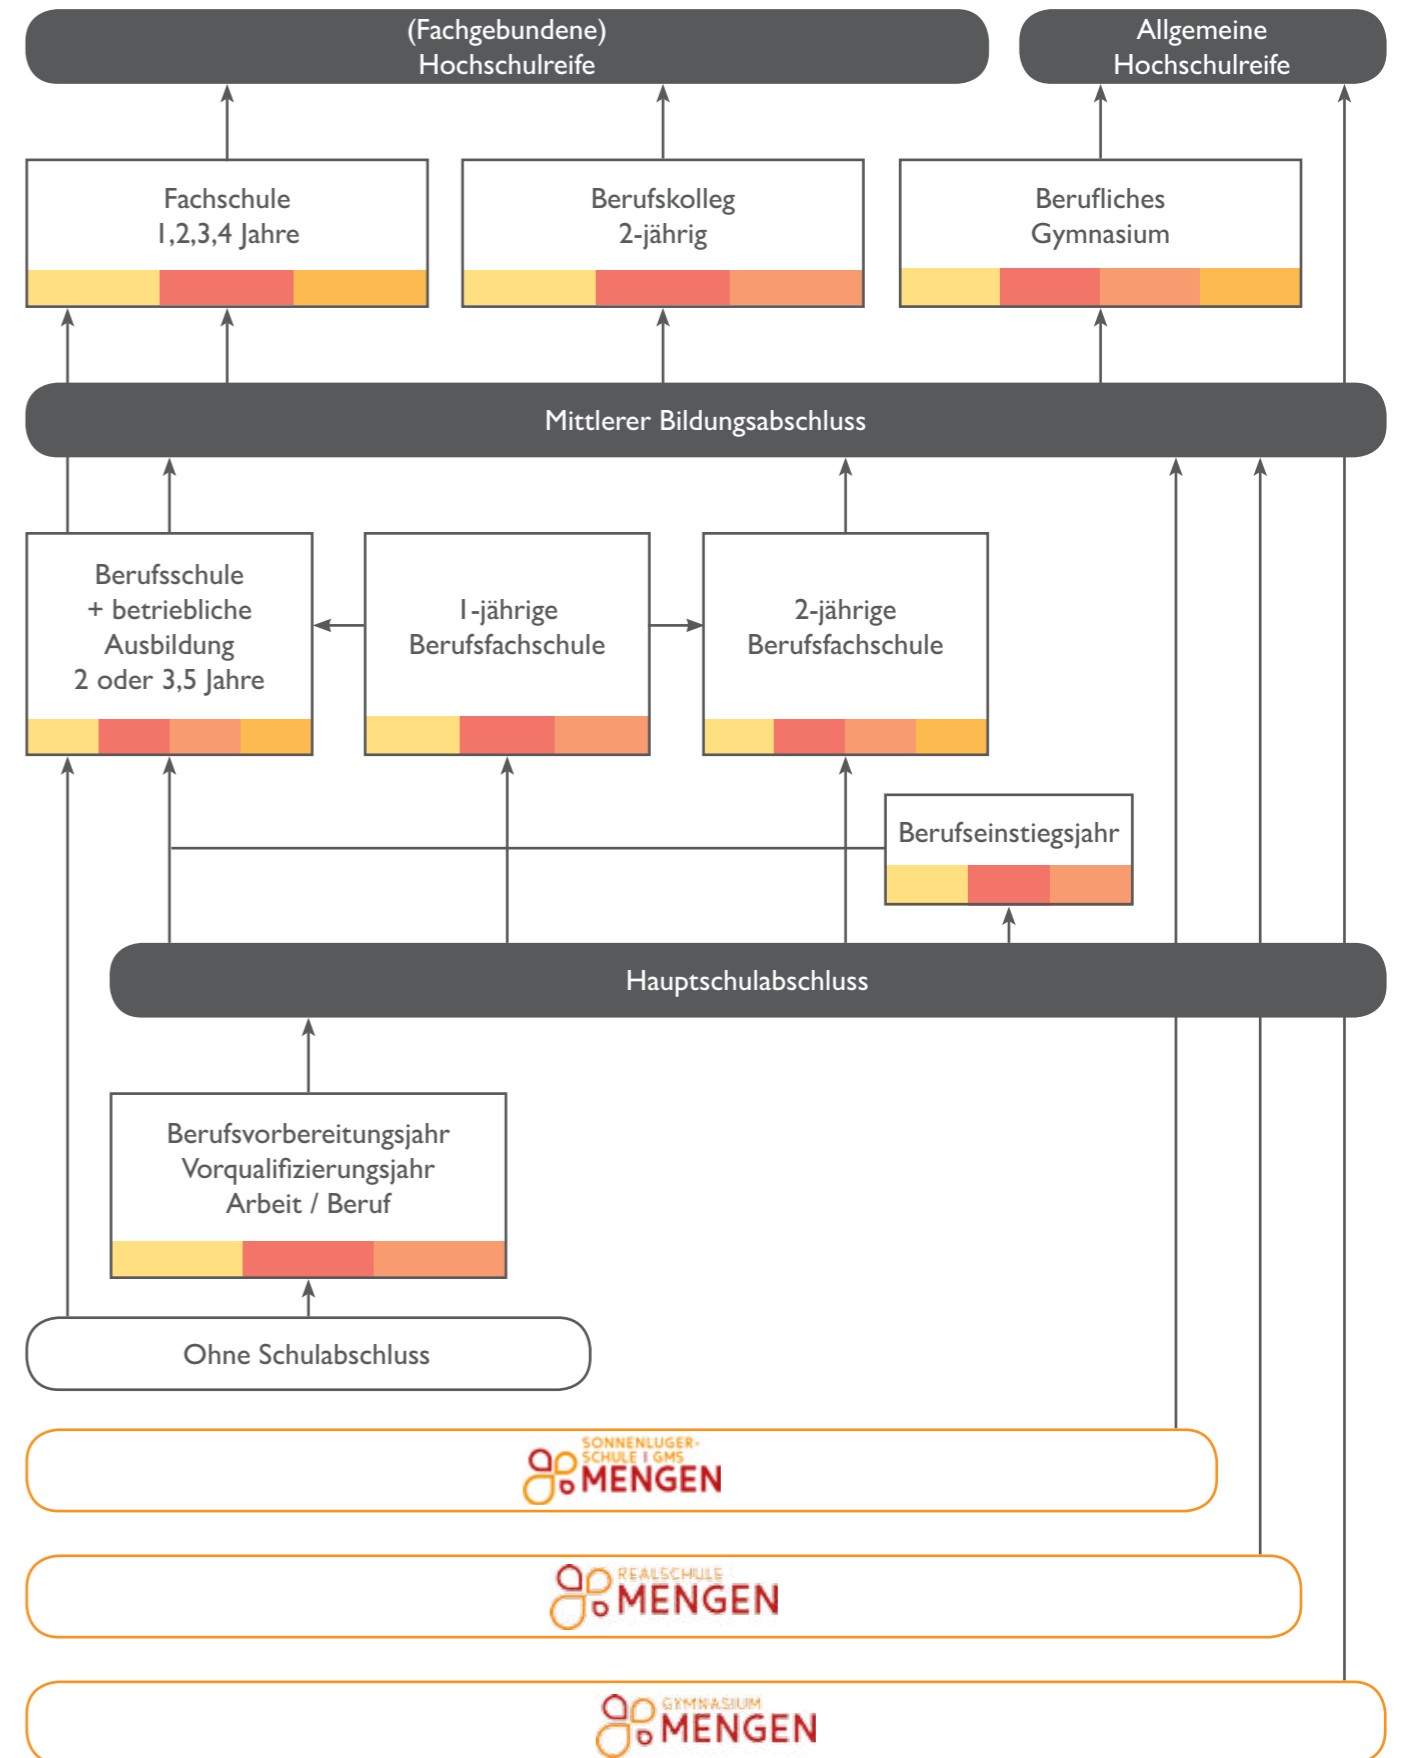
(Fachgebundene) Hochschulreife

Allgemeine Hochschulreife

Fachschule 1,2,3,4 Jahre

Berufskolleg 2-jährig

Berufliches Gymnasium

Mittlerer Bildungsabschluss

Berufsschule + betriebliche Ausbildung 2 oder 3,5 Jahre

1-jährige Berufsfachschule

2-jährige Berufsfachschule

Berufseinstiegsjahr

Hauptschulabschluss

Berufsvorbereitungsjahr Vorqualifizierungsjahr Arbeit / Beruf

Ohne Schulabschluss

SONNENLUGER-SCHULE | GMS MENGEN

REALSCHULE MENGEN

GYMNASIUM MENGEN